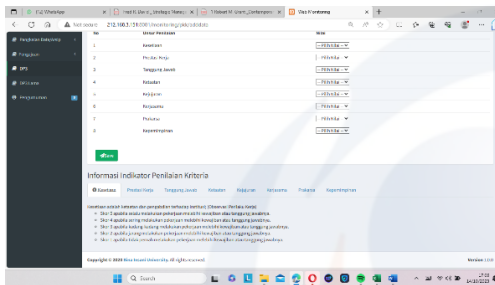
(12) WhatsApp | Hasil S... | 1 Rekap M... | Bina Wirantong

Not secure 212.108.3.9/...

Kegiatan Dokumenty
Pengajuan
DP3
SK Kerja
Pengaturan

| No | Unsur Penilaian | Nilai |
|---|---|---|
| 1 | Kesetiaan | -- Pilih Nilai -- |
| 2 | Prestasi Kerja | -- Pilih Nilai -- |
| 3 | Tanggung Jawab | -- Pilih Nilai -- |
| 4 | Ketaatan | -- Pilih Nilai -- |
| 5 | Kejujuran | -- Pilih Nilai -- |
| 6 | Kerjasama | -- Pilih Nilai -- |
| 7 | Prakarsa | -- Pilih Nilai -- |
| 8 | Kepemimpinan | -- Pilih Nilai -- |

Simpan

Informasi Indikator Penilaian Kriteria

Kesetiaan | Prestasi Kerja | Tanggung Jawab | Ketaatan | Kejujuran | Kerjasama | Prakarsa | Kepemimpinan

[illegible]
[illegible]
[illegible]
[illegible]
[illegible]
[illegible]

Copyright © 2020 Bina Insani University. All rights reserved.

Version 1.0.0

Search